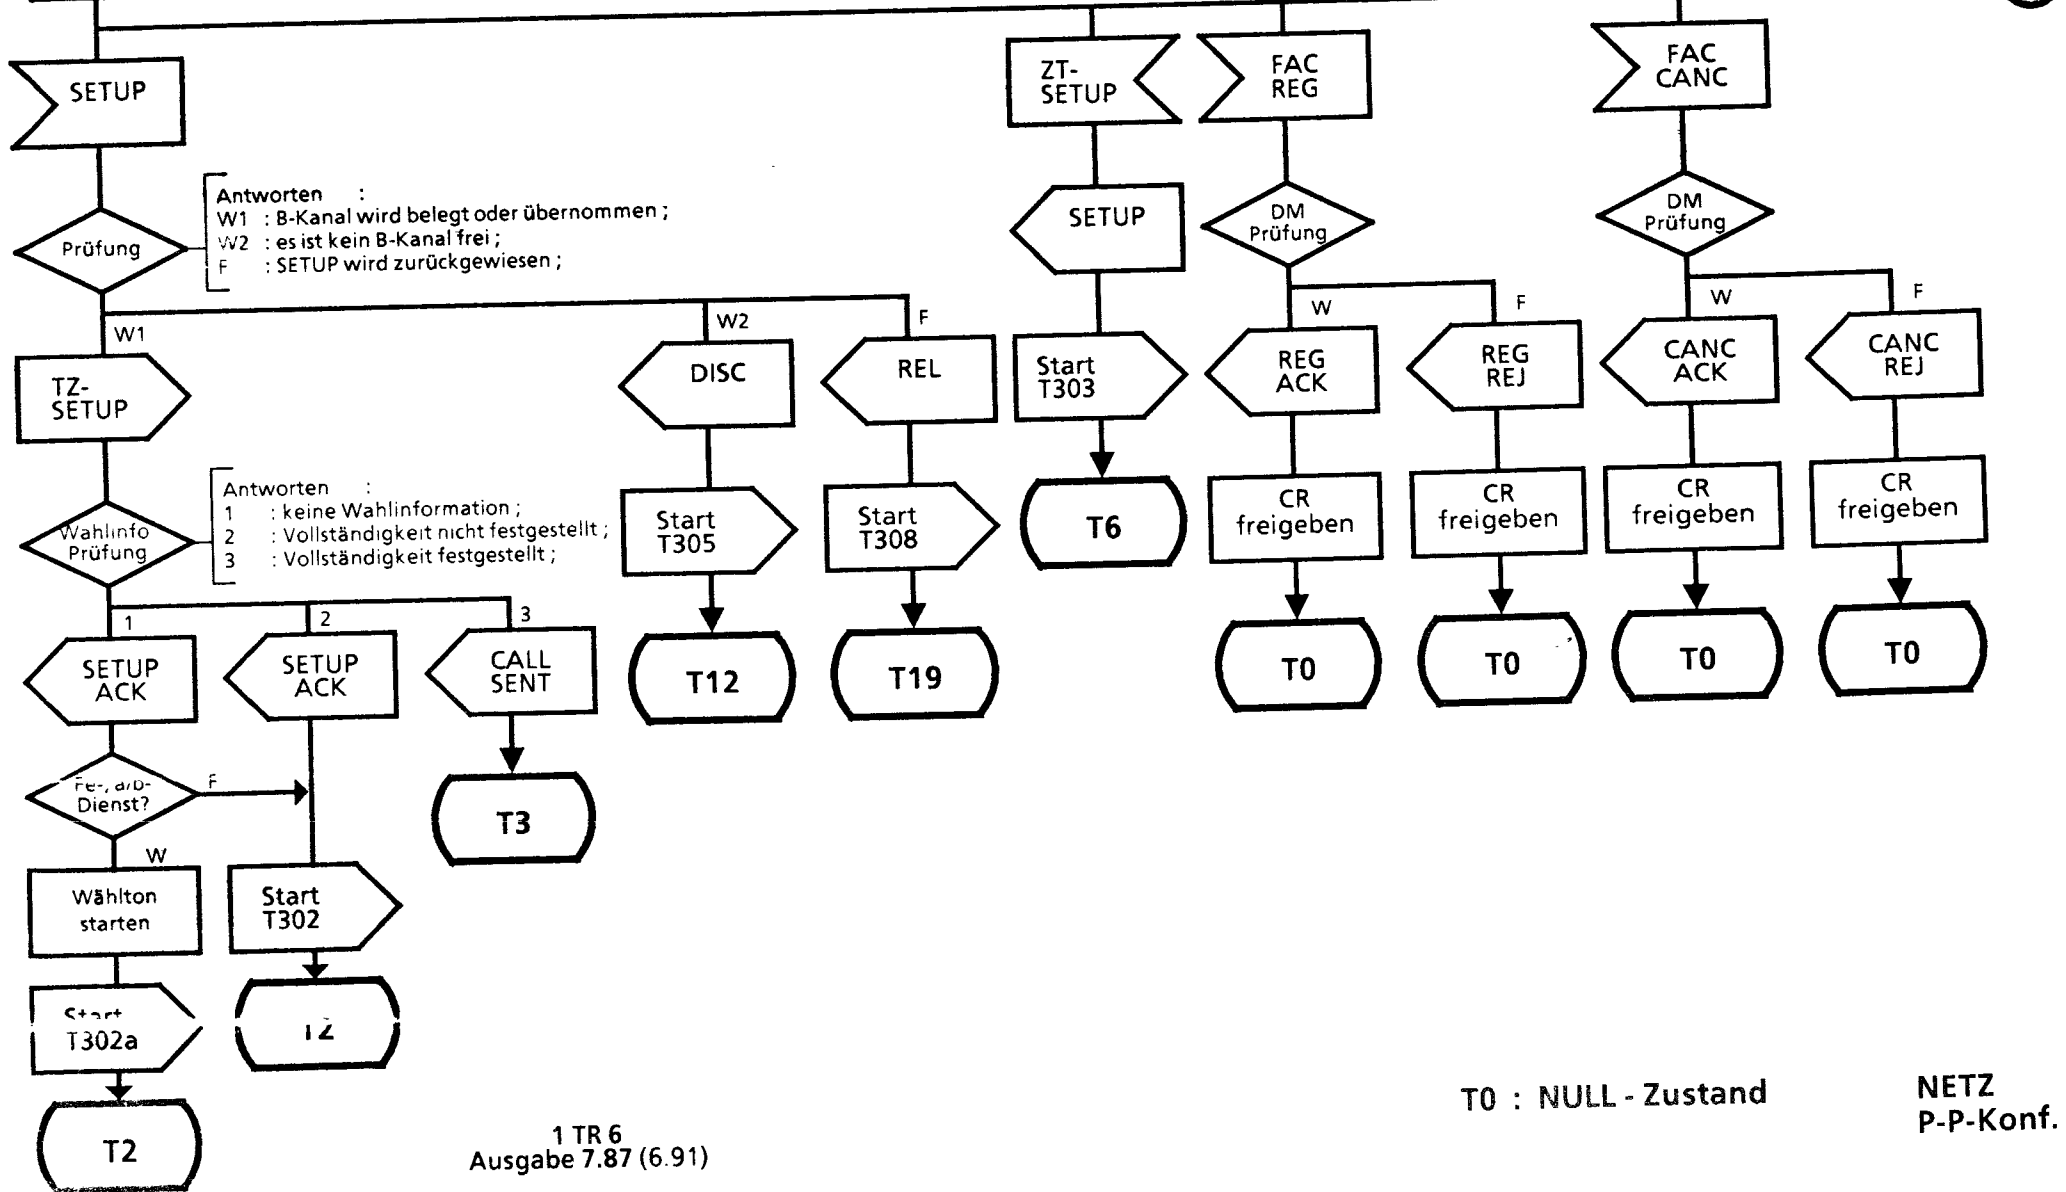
SETUP

Prüfung

Antworten :
W1 : B-Kanal wird belegt oder übernommen ;
W2 : es ist kein B-Kanal frei ;
F : SETUP wird zurückgewiesen ;

W1

TZ-SETUP

Wahlinfo Prüfung

Antworten :
1 : keine Wahlinformation ;
2 : Vollständigkeit nicht festgestellt ;
3 : Vollständigkeit festgestellt ;

1

SETUP ACK

Fe-, a/b-Dienst?

F

W

Wählton starten

Start T302a

T2

2

SETUP ACK

Start T302

T2

3

CALL SENT

T3

W2

DISC

Start T305

T12

F

REL

Start T308

T19

ZT-SETUP

SETUP

Start T303

T6

FAC REG

DM Prüfung

W

REG ACK

CR freigeben

T0

F

REG REJ

CR freigeben

T0

FAC CANC

DM Prüfung

W

CANC ACK

CR freigeben

T0

F

CANC REJ

CR freigeben

T0

1 TR 6
Ausgabe 7.87 (6.91)

T0 : NULL - Zustand

NETZ
P-P-Konf.